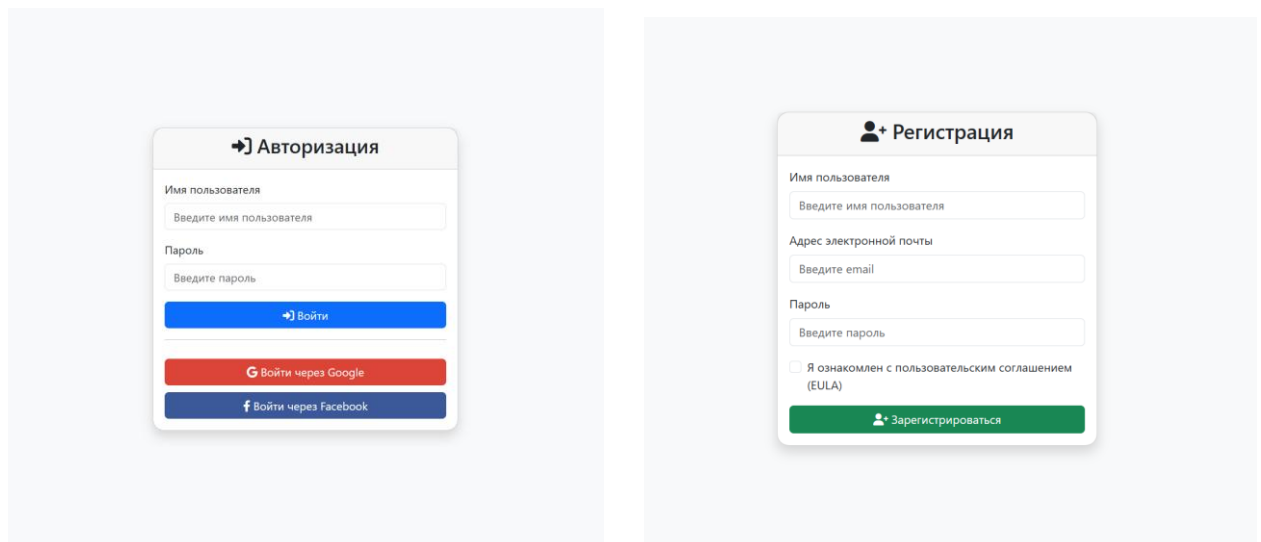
Авторизация

Имя пользователя

Введите имя пользователя

Пароль

Введите пароль

Войти

Войти через Google

Войти через Facebook

Регистрация

Имя пользователя

Введите имя пользователя

Адрес электронной почты

Введите email

Пароль

Введите пароль

Я ознакомлен с пользовательским соглашением (EULA)

Зарегистрироваться